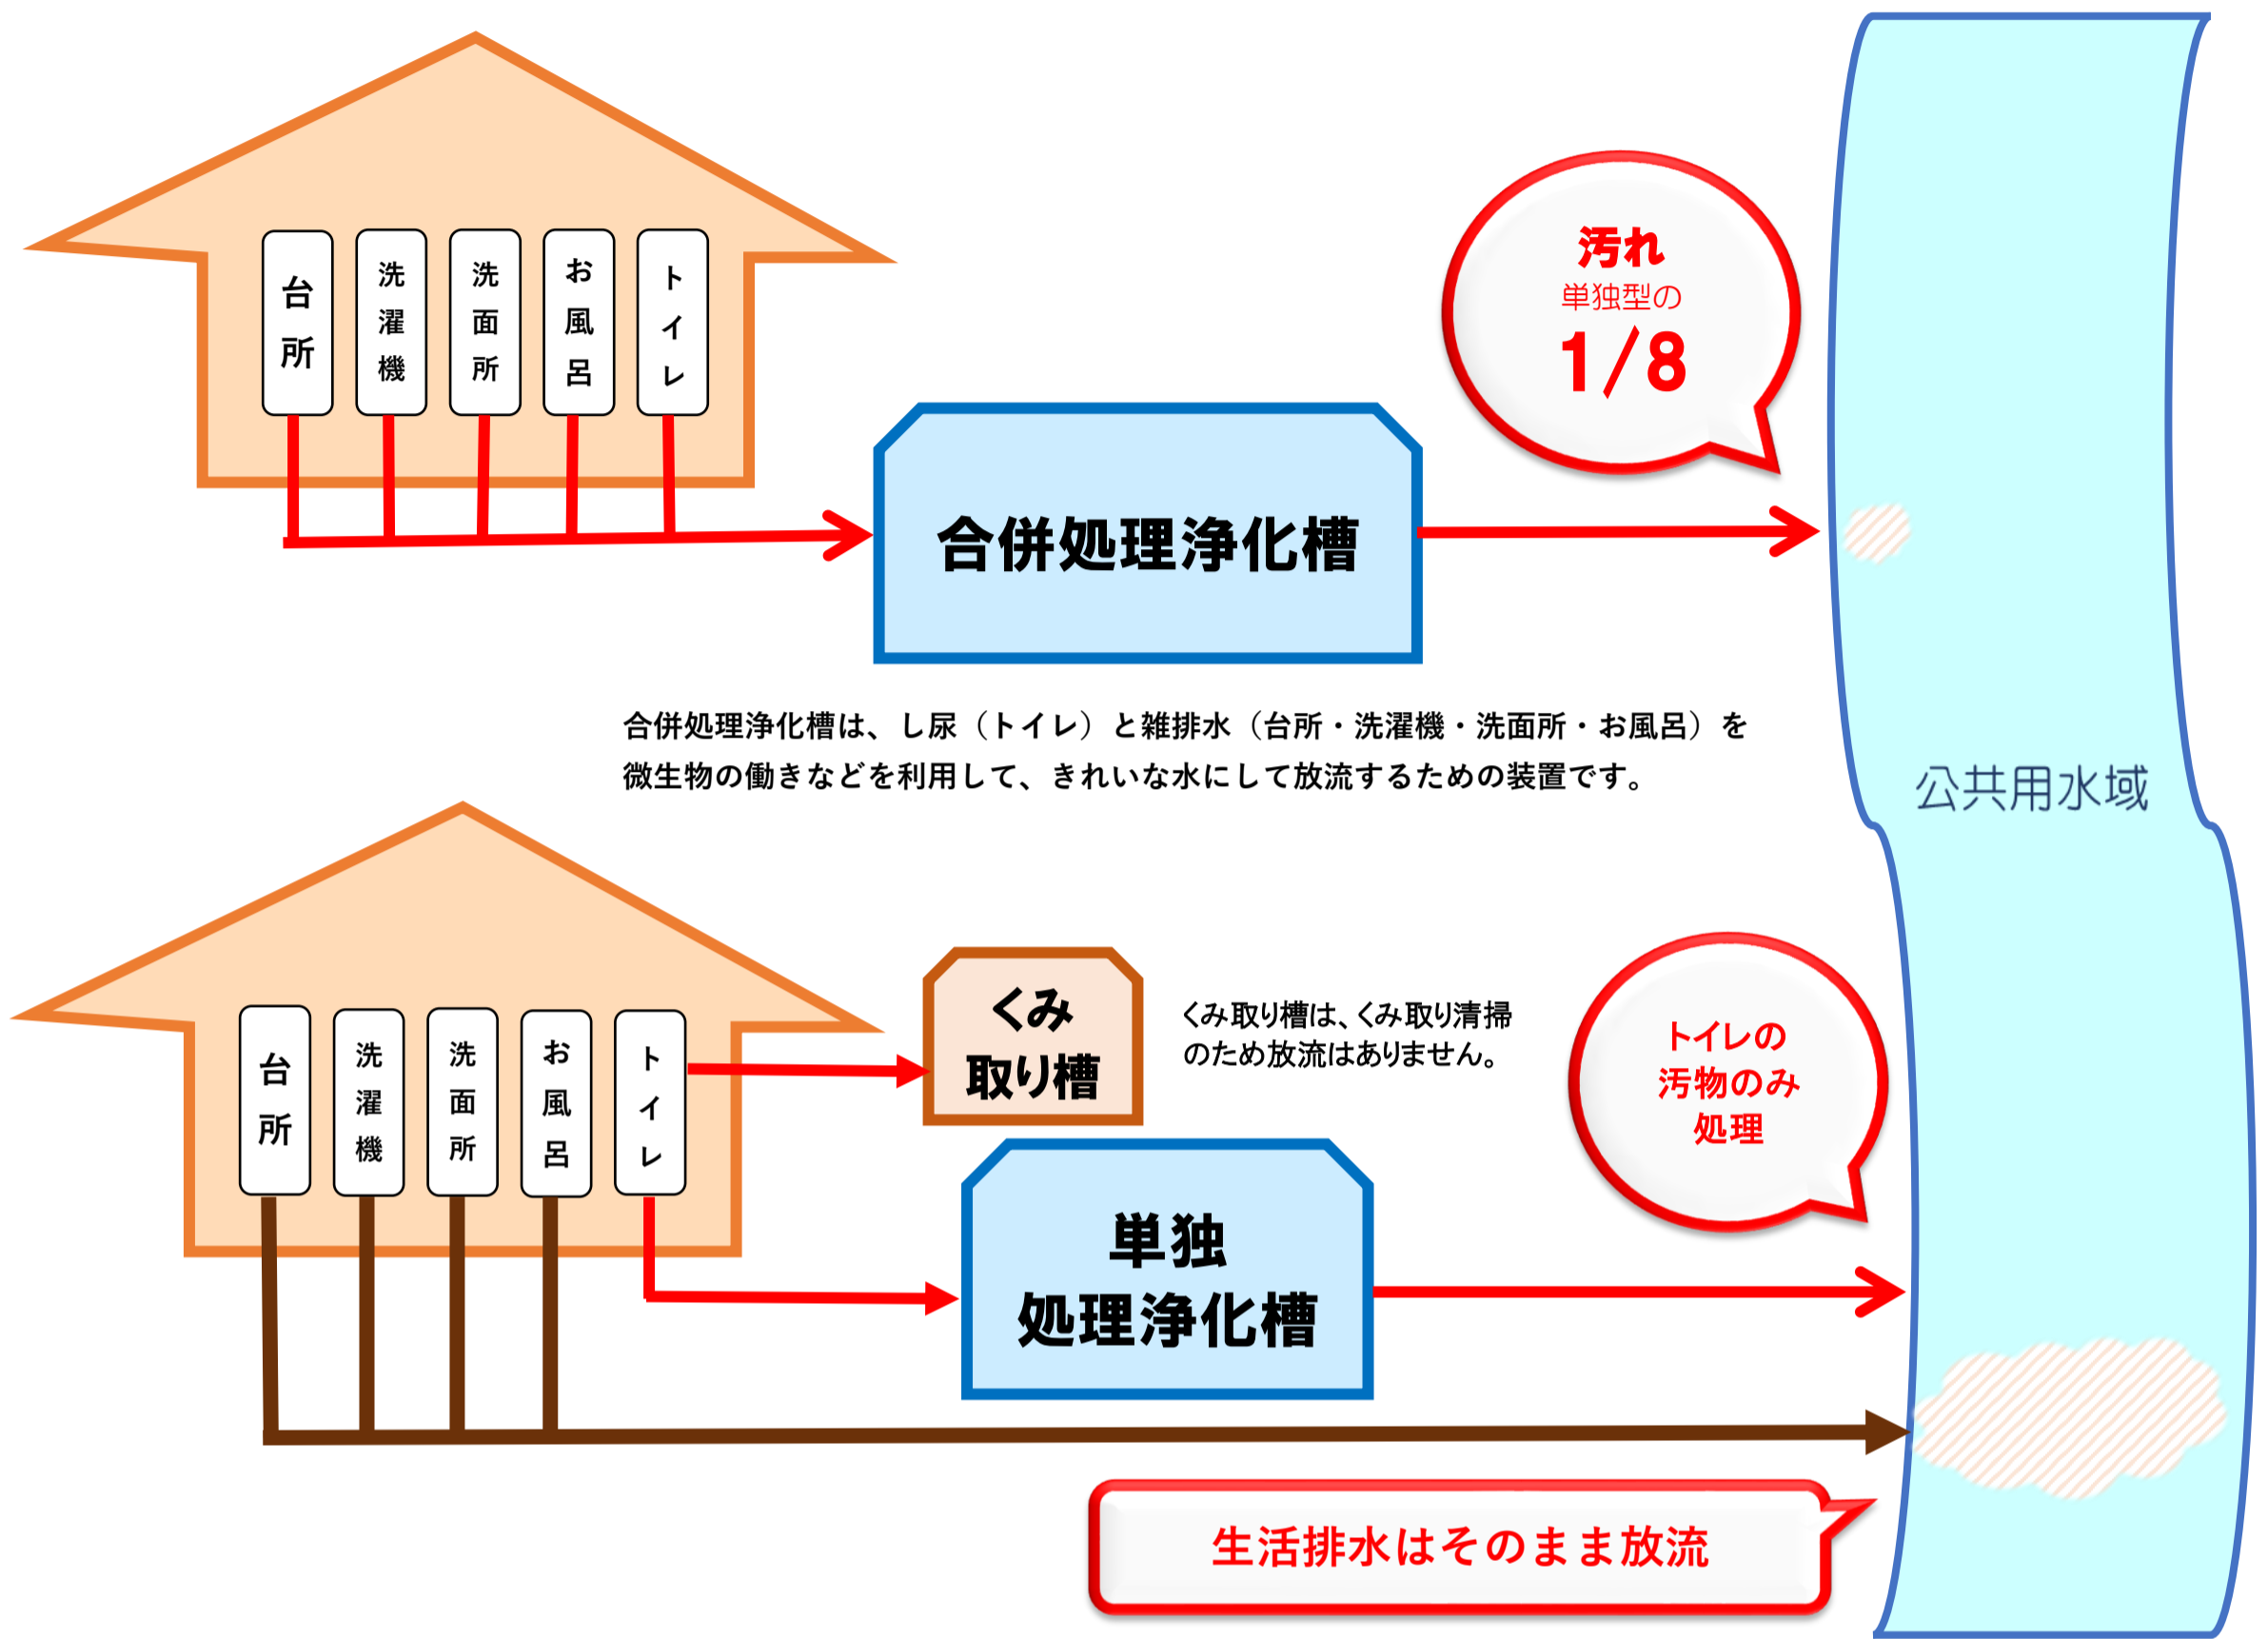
台所
洗濯機
洗面所
お風呂
トイレ

合併処理浄化槽

汚れ
単独型の
1/8

合併処理浄化槽は、し尿（トイレ）と雑排水（台所・洗濯機・洗面所・お風呂）を微生物の働きなどを利用して、きれいな水にして放流するための装置です。

公共用水域

台所
洗濯機
洗面所
お風呂
トイレ

くみ取り槽

くみ取り槽は、くみ取り清掃のため放流はありません。

トイレの汚物のみ処理

単独処理浄化槽

生活排水はそのまま放流